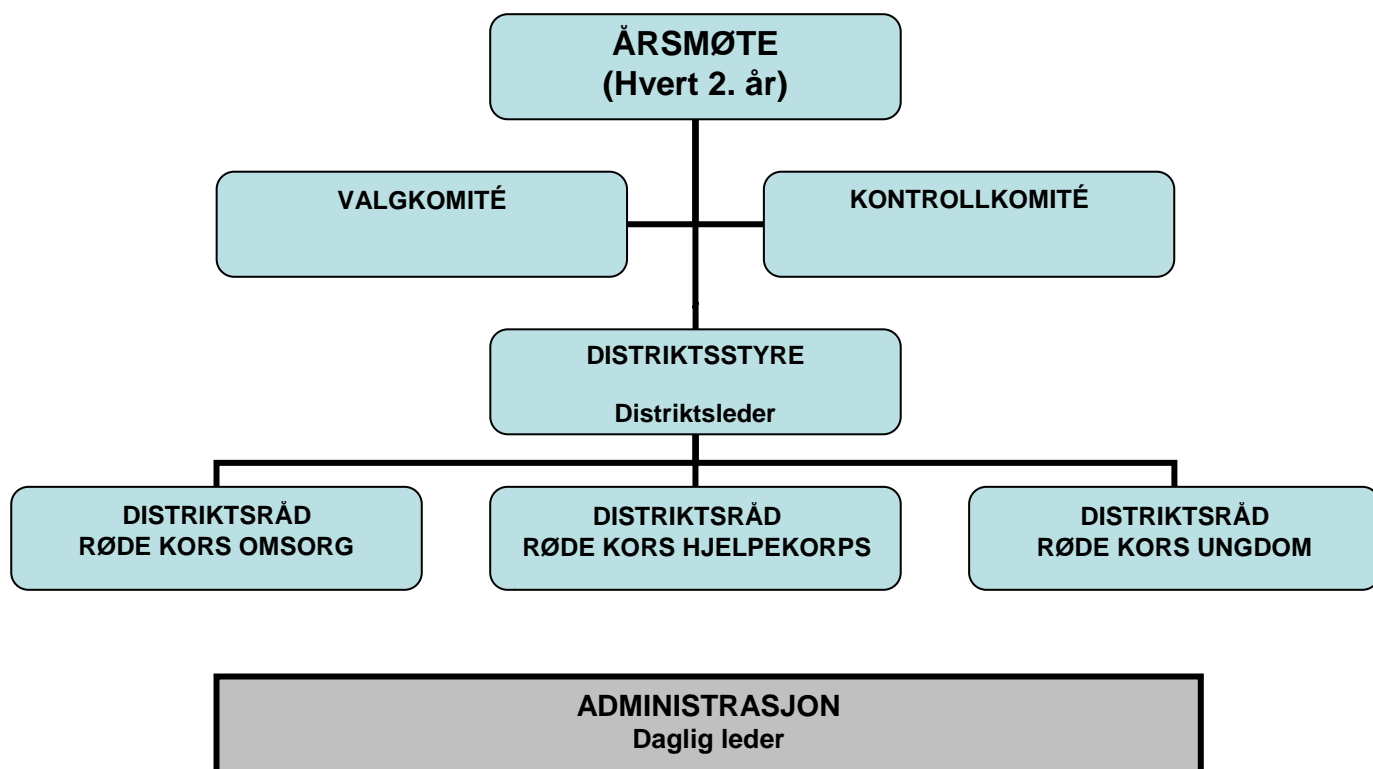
ÅRSMØTE
(Hvert 2. år)

VALGKOMITÉ

KONTROLLKOMITÉ

DISTRIKTSSTYRE

Distriktsleder

DISTRIKTSRÅD
RØDE KORS OMSORG

DISTRIKTSRÅD
RØDE KORS HJELPEKORPS

DISTRIKTSRÅD
RØDE KORS UNGDOM

ADMINISTRASJON
Daglig leder